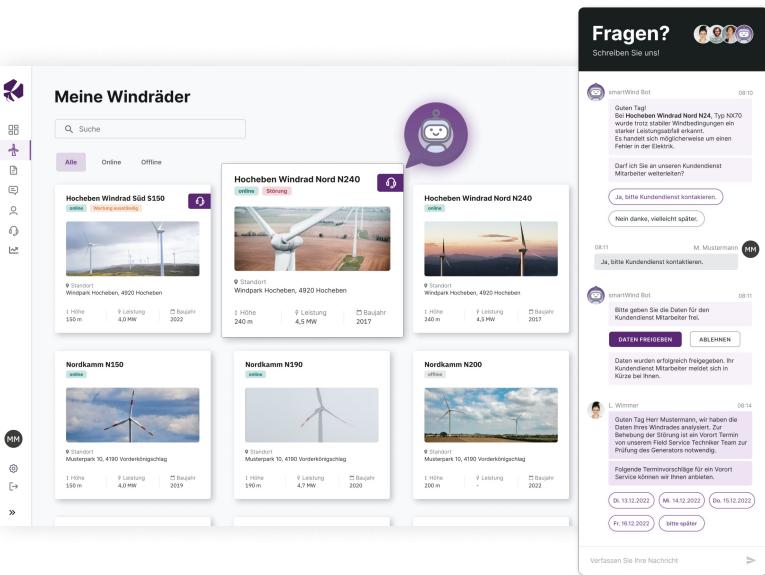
Meine Windräder

Suche

Alle
Online
Offline

Hocheben Windrad Süd S150
online
Wartung ausständig
Standort
Windpark Hocheben, 4920 Hocheben
Höhe
150 m
Leistung
4,0 MW
Baujahr
2022

Hocheben Windrad Nord N240
online
Störung
Standort
Windpark Hocheben, 4920 Hocheben
Höhe
240 m
Leistung
4,5 MW
Baujahr
2017

Hocheben Windrad Nord N240
online
Standort
Windpark Hocheben, 4920 Hocheben
Höhe
240 m
Leistung
4,5 MW
Baujahr
2017

Nordkamm N150
online
Standort
Musterpark 10, 4190 Vorderkönigschlag
Höhe
150 m
Leistung
4,0 MW
Baujahr
2019

Nordkamm N190
online
Standort
Musterpark 10, 4190 Vorderkönigschlag
Höhe
190 m
Leistung
4,7 MW
Baujahr
2020

Nordkamm N200
offline
Standort
Musterpark 10, 4190 Vorderkönigschlag
Höhe
200 m
Leistung
-
Baujahr
2022

MM

Fragen?
Schreiben Sie uns!

smartWind Bot 08:10
Guten Tag!
Bei Hocheben Windrad Nord N24, Typ NX70 wurde trotz stabiler Windbedingungen ein starker Leistungsabfall erkannt.
Es handelt sich möglicherweise um einen Fehler in der Elektrik.

Darf ich Sie an unseren Kundendienst Mitarbeiter weiterleiten?

Ja, bitte Kundendienst kontaktieren.
Nein danke, vielleicht später.

08:11 M. Mustermann MM
Ja, bitte Kundendienst kontaktieren.

smartWind Bot 08:11
Bitte geben Sie die Daten für den Kundendienst Mitarbeiter frei.
DATEN FREIGEBEN
ABLEHNEN
Daten wurden erfolgreich freigegeben. Ihr Kundendienst Mitarbeiter meldet sich in Kürze bei Ihnen.

L. Wimmer 08:14
Guten Tag Herr Mustermann, wir haben die Daten Ihres Windrades analysiert. Zur Behebung der Störung ist ein Vorort Termin von unserem Field Service Techniker Team zur Prüfung des Generators notwendig.

Folgende Terminvorschläge für ein Vorort Service können wir Ihnen anbieten.

Di. 13.12.2022
Mi. 14.12.2022
Do. 15.12.2022
Fr. 16.12.2022
bitte später

Verfassen Sie Ihre Nachricht